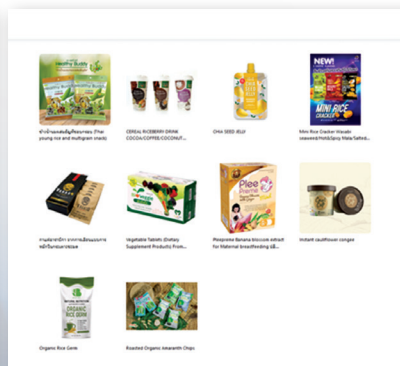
Healthy Buddy

ข้าวน้ำนมผสมธัญพืชอบกรอบ (Thai young rice and multigrain snack)

CEREAL RICEBERRY DRINK COCOA/COFFEE/COCONUT...

CHIA SEED JELLY

NEW!

MINI RICE CRACKER

Mini Rice Cracker Wasabi seaweed/Nori&Spicy Mala/Salted...

กาแฟอาราบิก้า จากการเลี้ยงแบบธรรมชาติปริมาณน้อยคุณ...

Vegetable Tablets (Dietary Supplement Product) From...

Plee Preme

Pleepreme Banana blossom extract for Maternal breastfeeding (Lill...

Instant cauliflower congee

ORGANIC RICE DRINK

Organic Rice Germ

Roasted Organic Amaranth Chips